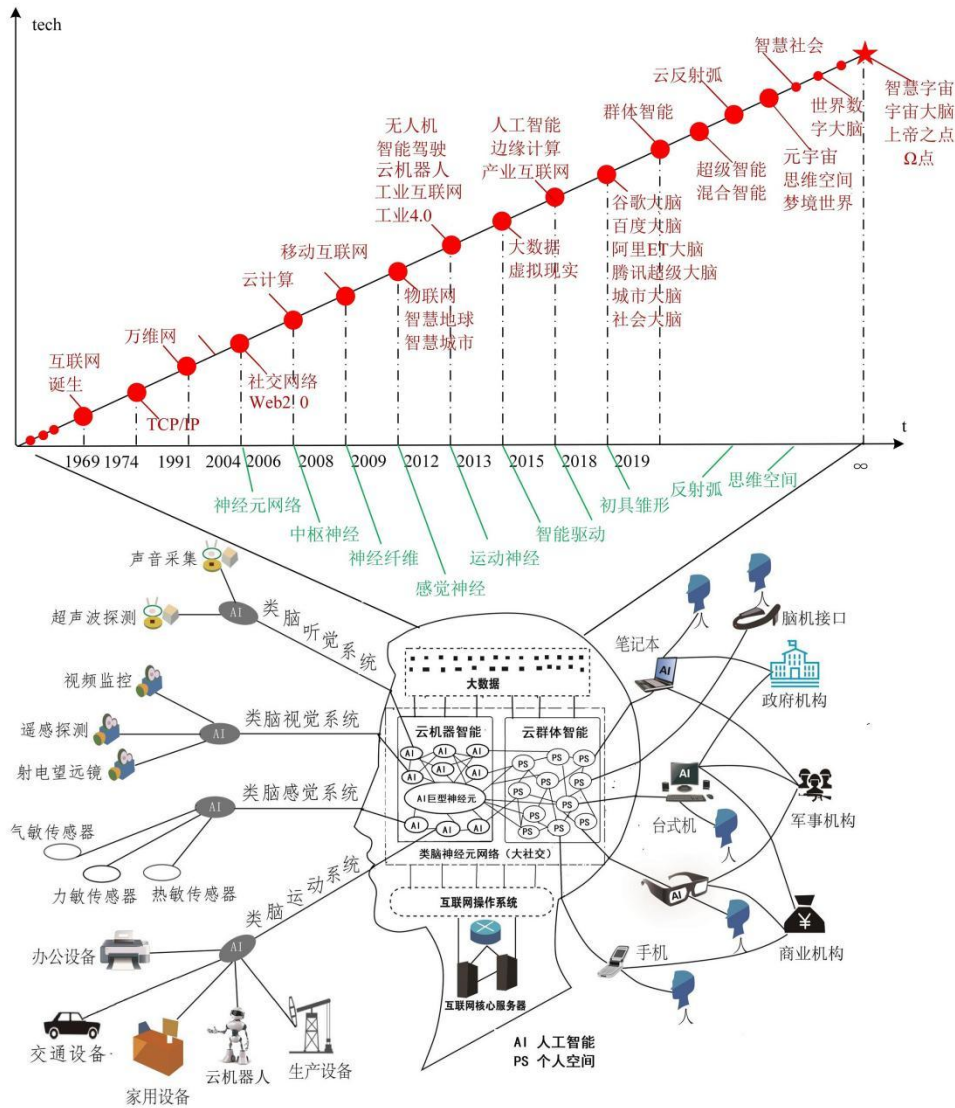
tech

智慧社会

智慧宇宙
宇宙大脑
上帝之点
Ω点

云反射弧

世界数字大脑

群体智能

元宇宙
思维空间
梦境世界

超级智能
混合智能

人工智能
边缘计算
产业互联网

无人机
智能驾驶
云机器人
工业互联网
工业4.0

谷歌大脑
百度大脑
阿里ET大脑
腾讯超级大脑
城市大脑
社会大脑

大数据
虚拟现实

移动互联网

物联网
智慧地球
智慧城市

云计算

万维网

社交网络
Web2.0

互联网
诞生

TCP/IP

t

1969 1974 1991 2004 2006 2008 2009 2012 2013 2015 2018 2019 ∞

神经元网络
中枢神经
神经纤维
感觉神经
运动神经
智能驱动
初具雏形
反射弧
思维空间

声音采集
超声波探测
AI
类脑听觉系统
视频监控
遥感探测
射电望远镜
AI
类脑视觉系统
AI
类脑感觉系统
气敏传感器
力敏传感器
热敏传感器
类脑运动系统
AI
办公设备
交通设备
家用设备
云机器人
生产设备

大数据
云机器智能
云群体智能
AI巨型神经元
类脑神经元网络（大社交）
互联网操作系统
互联网核心服务器

AI 人工智能
PS 个人空间

人
人
脑机接口
笔记本
政府机构
军事机构
台式机
人
商业机构
人
手机
人